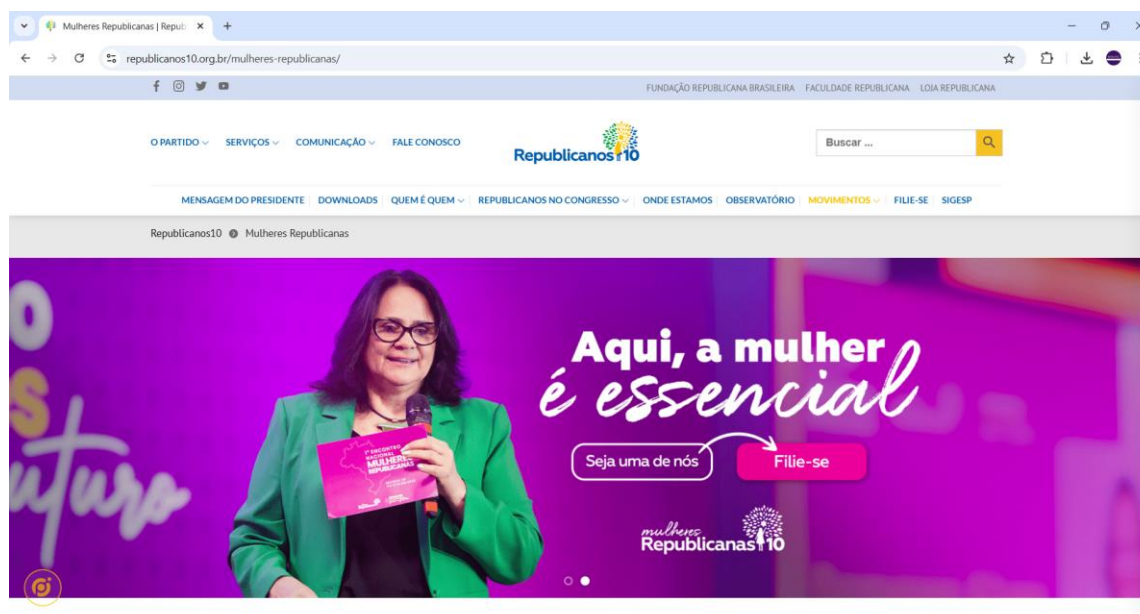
Mulheres Republicanas | Repub ×

republicanos10.org.br/mulheres-republicanas/

FUNDAÇÃO REPUBLICANA BRASILEIRA FACULDADE REPUBLICANA LOJA REPUBLICANA

O PARTIDO SERVIÇOS COMUNICAÇÃO FALE CONOSCO

Republicanos10

Buscar ...

MENSAGEM DO PRESIDENTE DOWNLOADS QUEM É QUEM REPUBLICANOS NO CONGRESSO ONDE ESTAMOS OBSERVATÓRIO MOVIMENTOS FILIE-SE SIGESP

Republicanos10 Mulheres Republicanas

Aqui, a mulher é essencial

Seja uma de nós

Filie-se

mulheres Republicanas10

MULHERES REPUBLICANAS

uturo